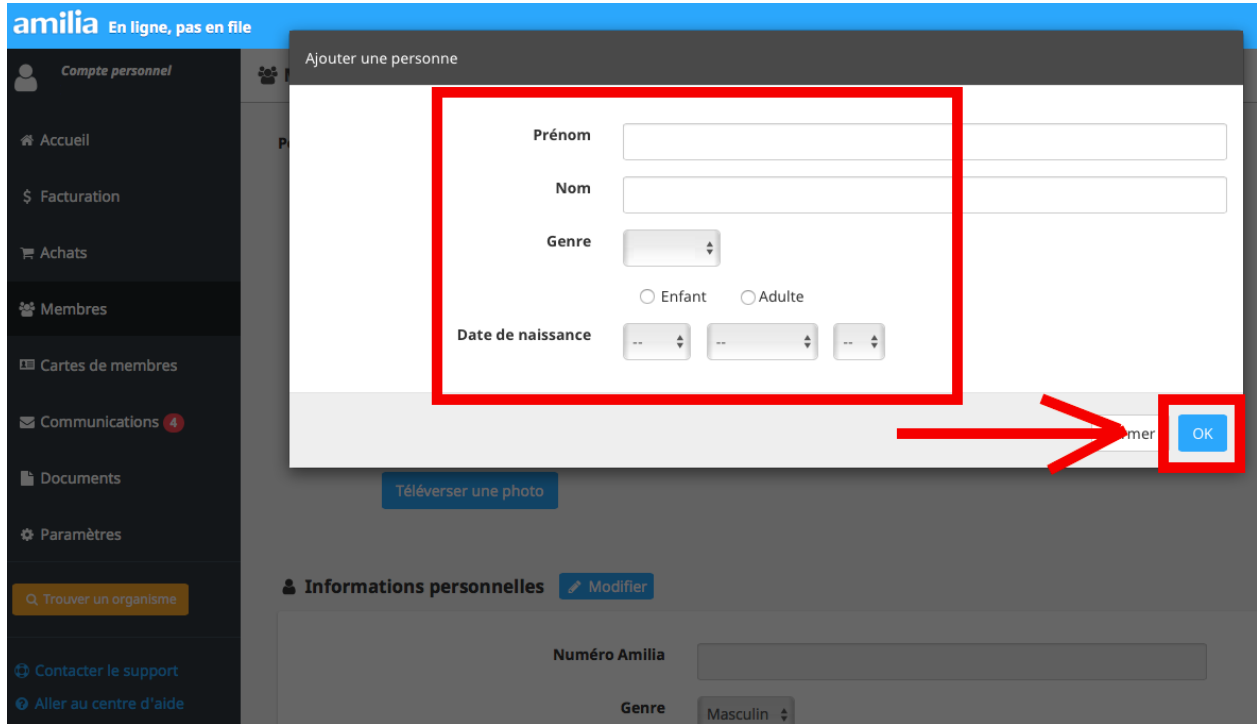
amilia En ligne, pas en file

Compte personnel

Accueil

$ Facturation

Achats

Membres

Cartes de membres

Communications 4

Documents

Paramètres

Trouver un organisme

Contacter le support

Aller au centre d'aide

Ajouter une personne

Prénom

Nom

Genre

Enfant Adulte

Date de naissance -- -- --

mer OK

Téléverser une photo

Informations personnelles Modifier

Numéro Amilia

Genre Masculin